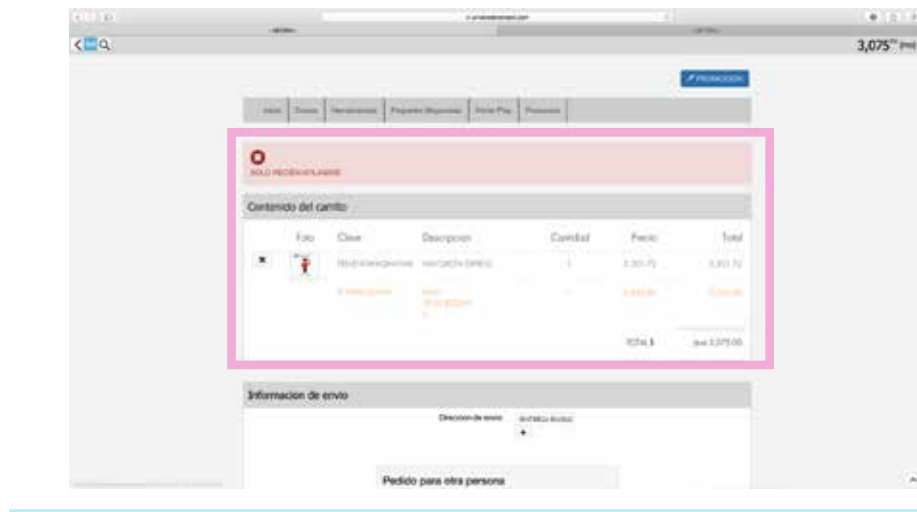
3,075

PROMOCIÓN

Inicio | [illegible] | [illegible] | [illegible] | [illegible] | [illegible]

SOLO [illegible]

Contenido del carrito

| | Foto | Clave | Descripcion | Cantidad | Precio | Total |
|---|---|---|---|---|---|---|
| × | | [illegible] | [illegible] | 1 | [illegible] | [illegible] |
| | | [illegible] | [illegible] | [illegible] | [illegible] | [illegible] |
| | | | | | TOTAL $ | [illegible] 3,075.00 |

Informacion de envio

Direccion de envio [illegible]

+

Pedido para otra persona